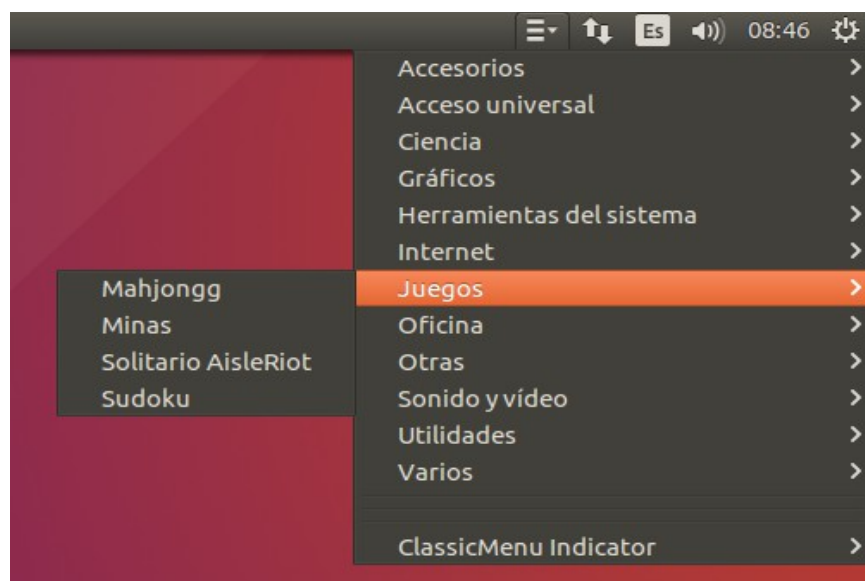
Es 08:46

Accesorios
Acceso universal
Ciencia
Gráficos
Herramientas del sistema
Internet
Juegos
Oficina
Otras
Sonido y vídeo
Utilidades
Varios

ClassicMenu Indicator

Mahjongg
Minas
Solitario AisleRiot
Sudoku